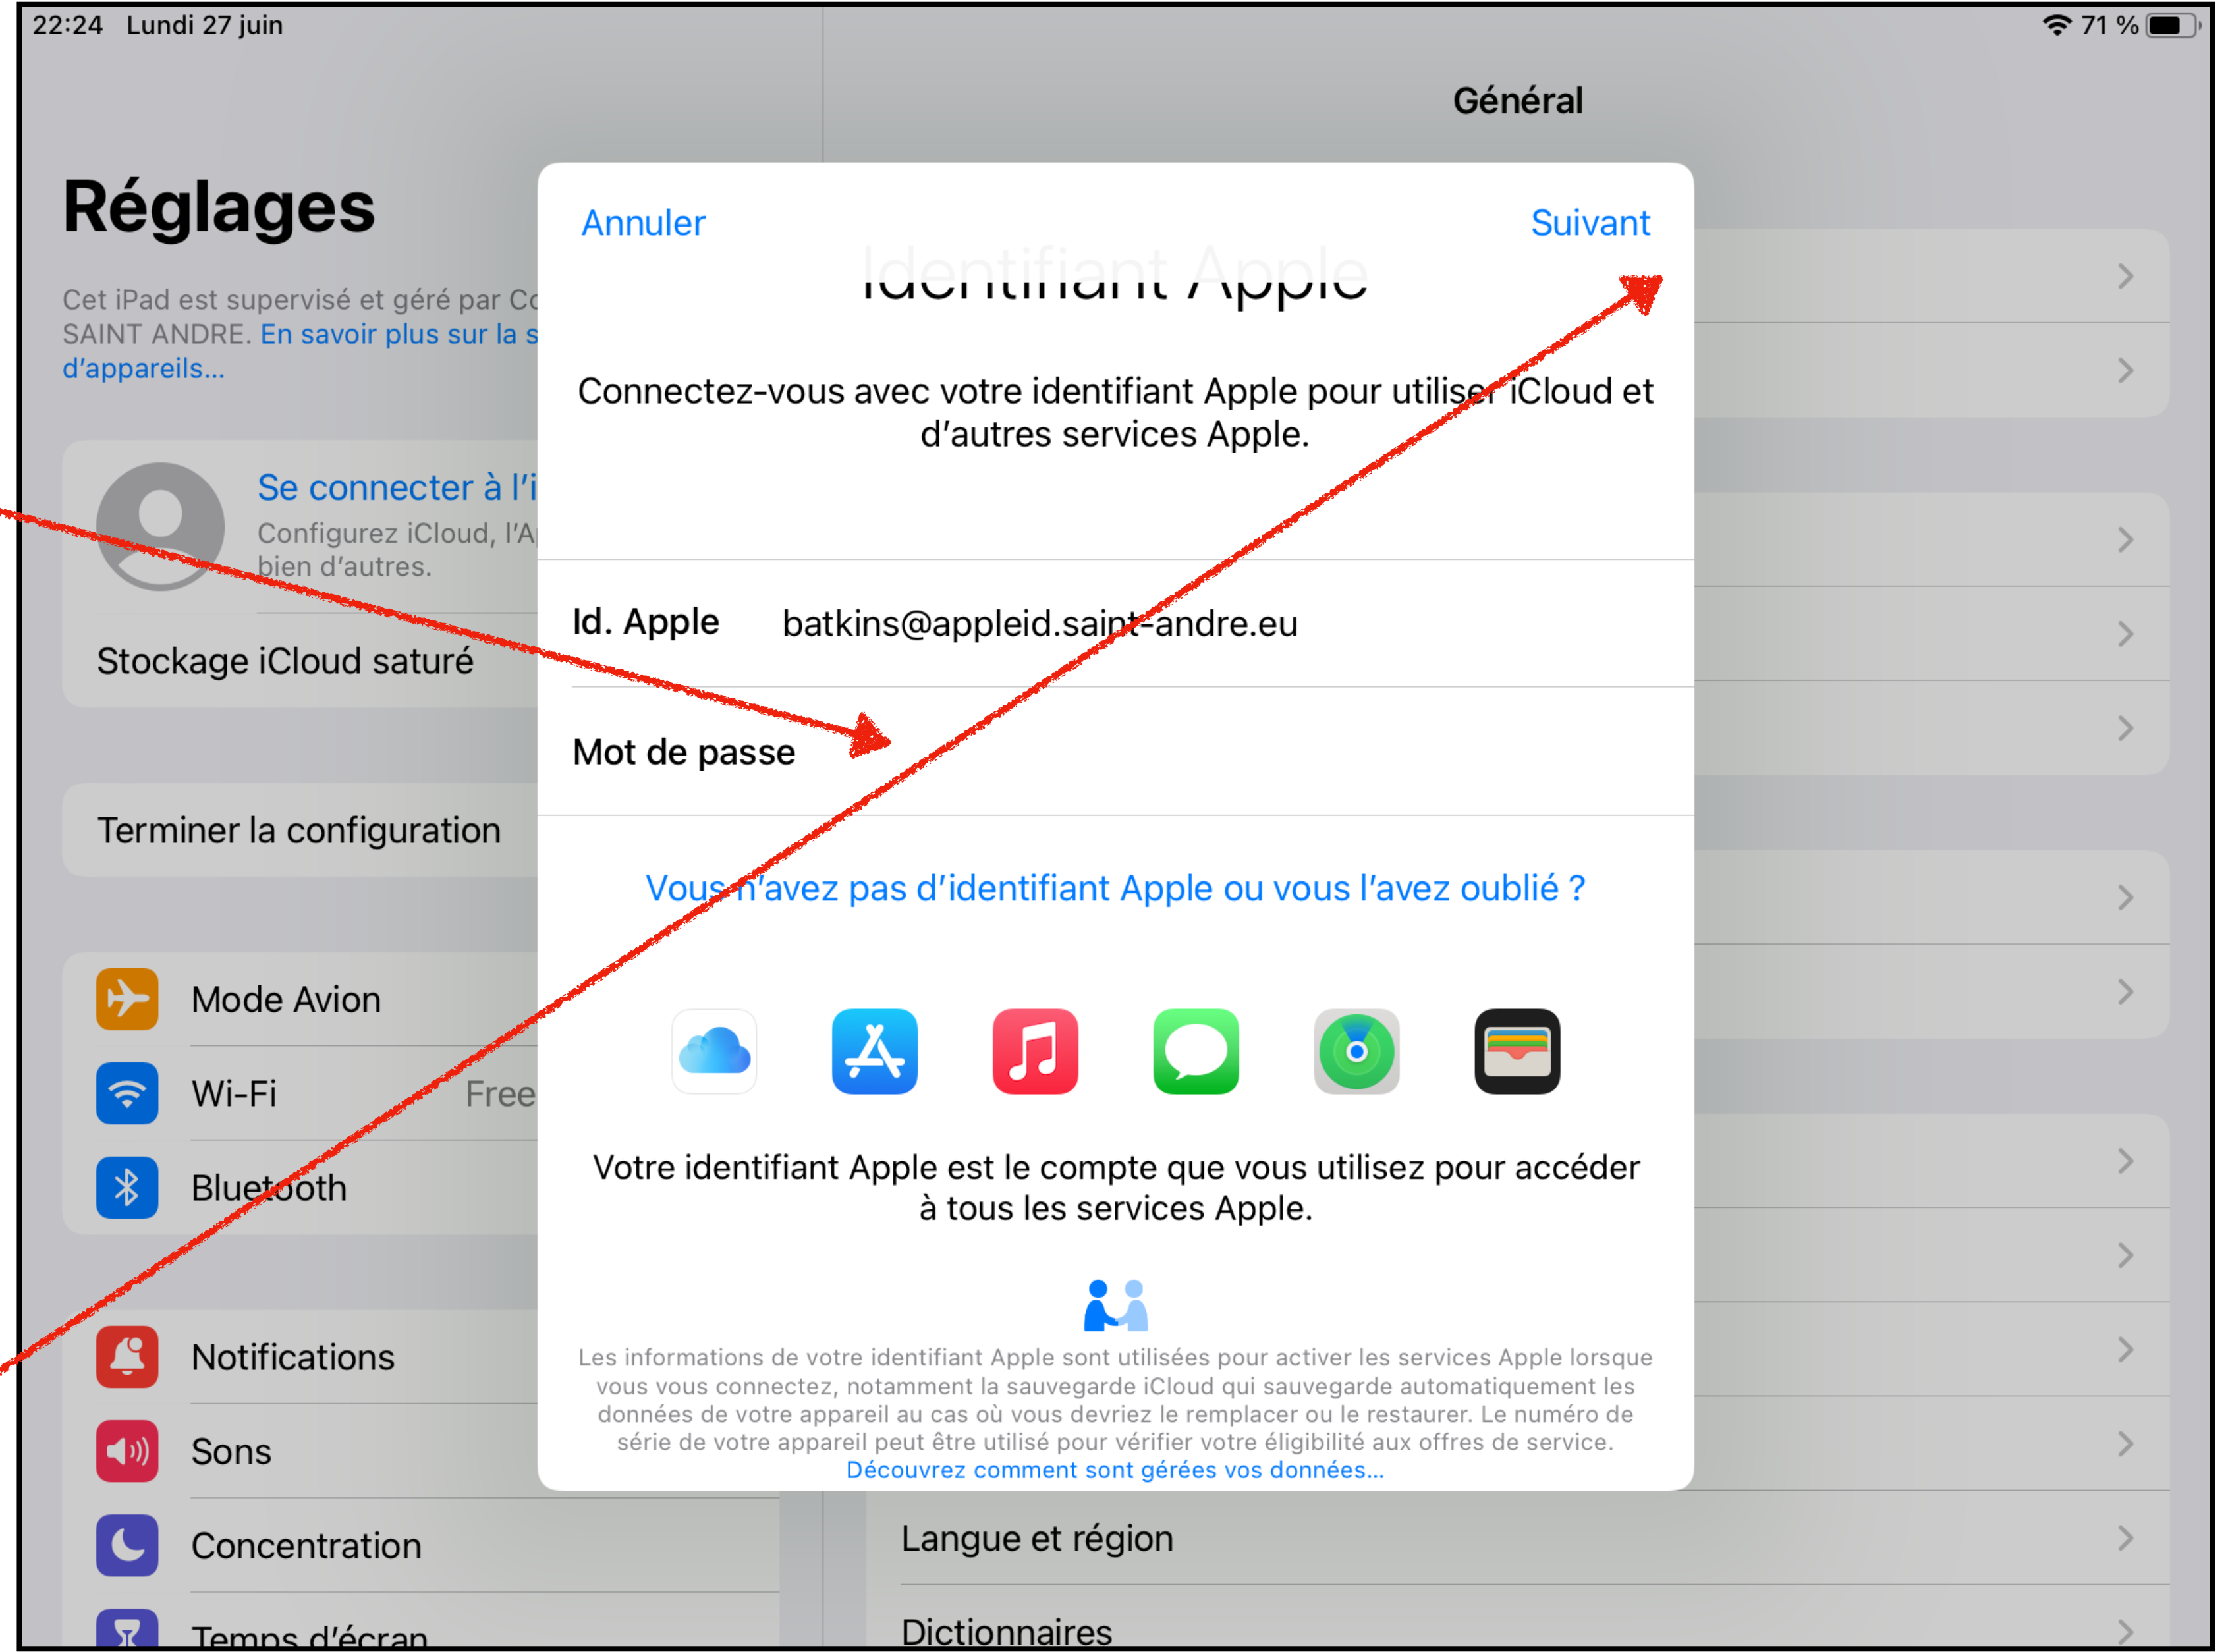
22:24 Lundi 27 juin

71 %

Général

Réglages

Cet iPad est supervisé et géré par Co SAINT ANDRE. En savoir plus sur la s d'appareils...

Se connecter à l'i
Configurez iCloud, l'A bien d'autres.

Stockage iCloud saturé

Terminer la configuration

Mode Avion

Wi-Fi Free

Bluetooth

Notifications

Sons

Concentration

Temps d'écran

Annuler

Suivant

Identifiant Apple

Connectez-vous avec votre identifiant Apple pour utiliser iCloud et d'autres services Apple.

Id. Apple batkins@appleid.saint-andre.eu

Mot de passe

Vous n'avez pas d'identifiant Apple ou vous l'avez oublié ?

Votre identifiant Apple est le compte que vous utilisez pour accéder à tous les services Apple.

Les informations de votre identifiant Apple sont utilisées pour activer les services Apple lorsque vous vous connectez, notamment la sauvegarde iCloud qui sauvegarde automatiquement les données de votre appareil au cas où vous devriez le remplacer ou le restaurer. Le numéro de série de votre appareil peut être utilisé pour vérifier votre éligibilité aux offres de service.
Découvrez comment sont gérées vos données...

Langue et région

Dictionnaires